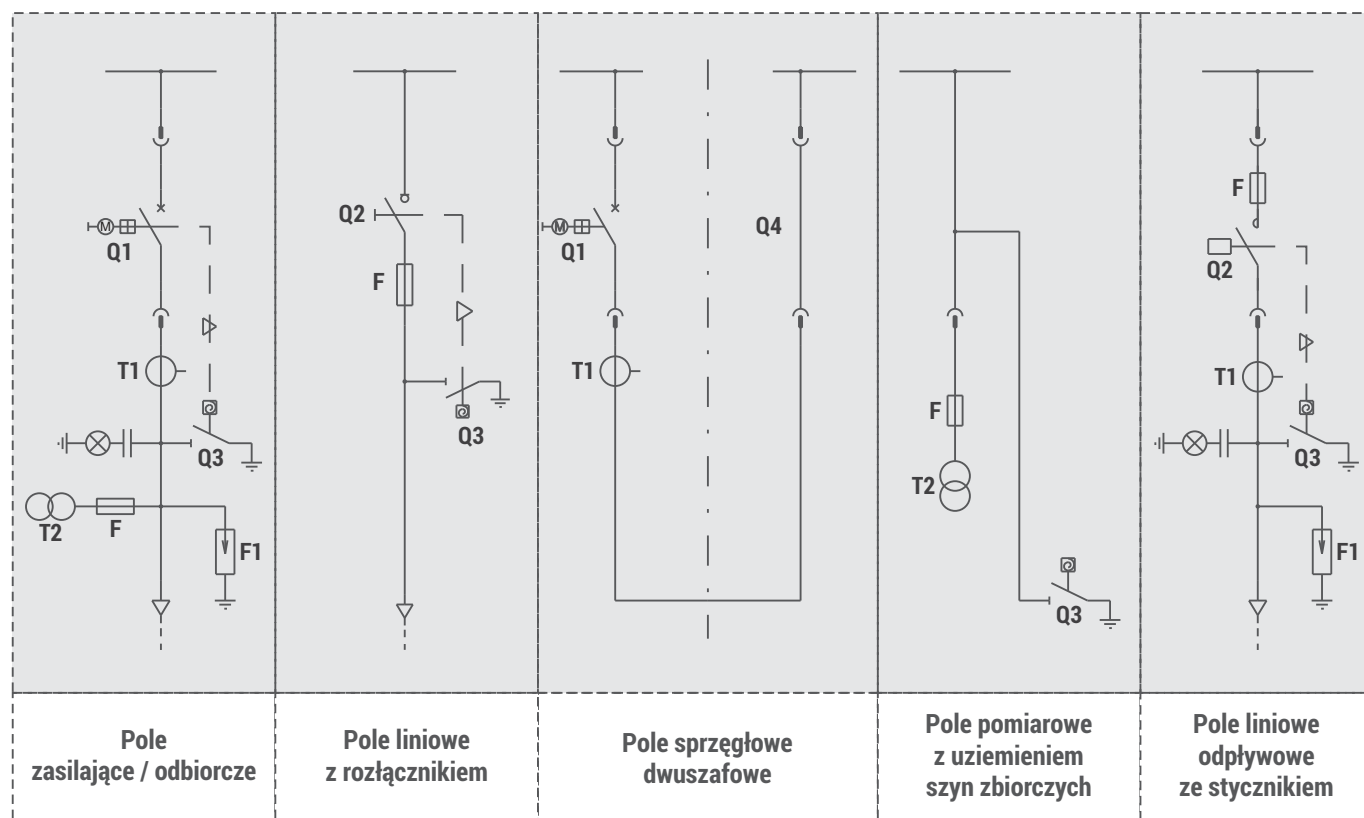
Q1
T1
Q3
T2
F
F1

Q2
F
Q3

Q1
T1
Q4

F
T2
Q3

F
Q2
T1
Q3
F1

Pole zasilające / odbiorcze

Pole liniowe z rozłącznikiem

Pole sprzęgłowe dwuszafowe

Pole pomiarowe z uziemieniem szyn zbiorczych

Pole liniowe odpływowe ze stycznikiem